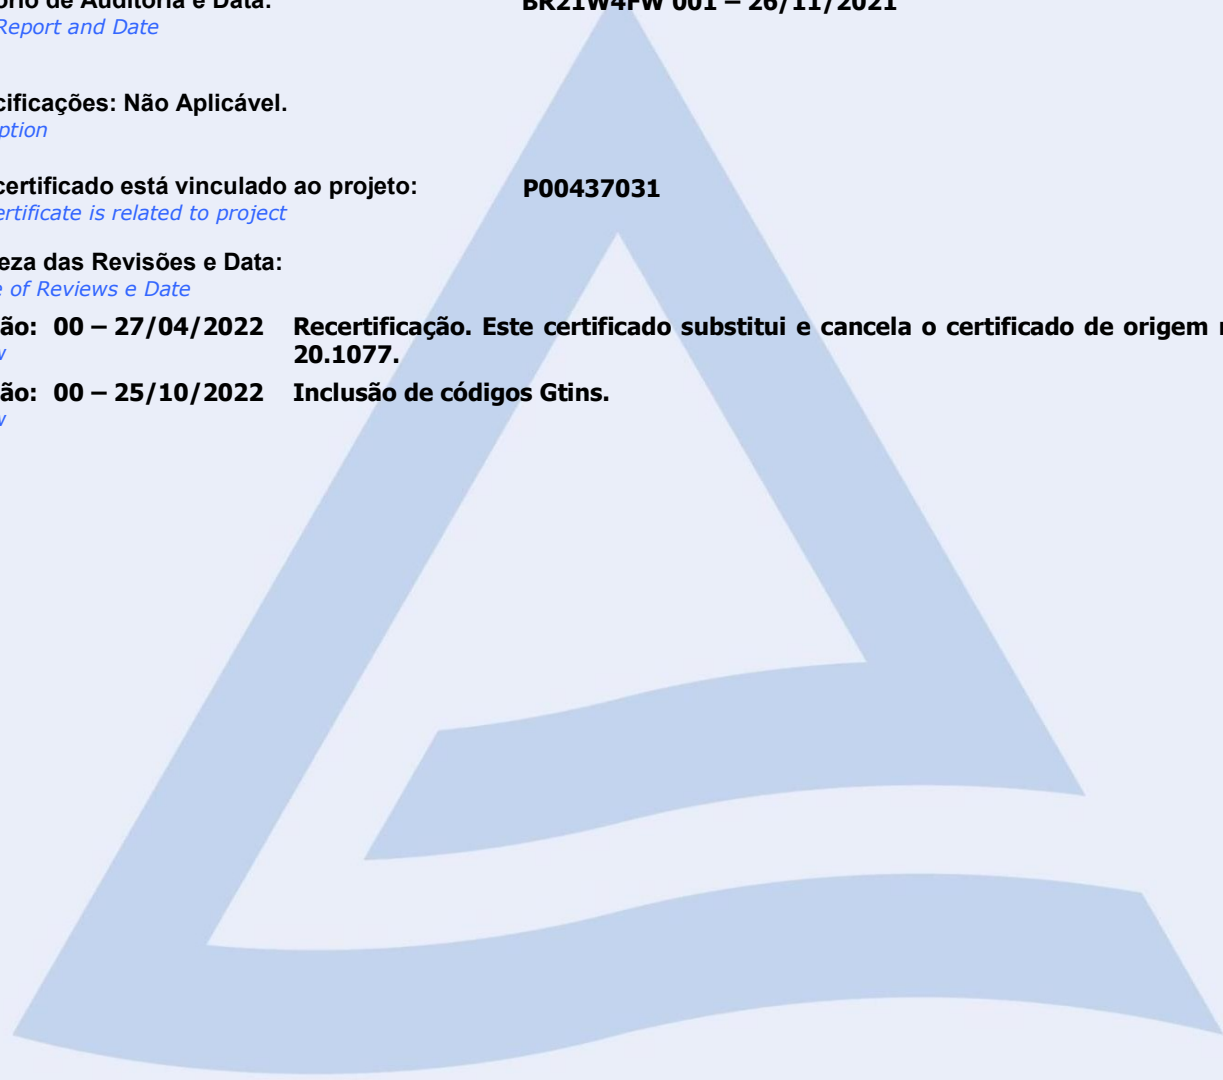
orio de Auditoria e Data:
Report and Date

BR21W4FW 001 – 26/11/2021

cificações: Não Aplicável.
ption

certificado está vinculado ao projeto:
ertificate is related to project

P00437031

eza das Revisões e Data:
e of Reviews e Date

ão: 00 – 27/04/2022
v

Recertificação. Este certificado substitui e cancela o certificado de origem n 20.1077.

ão: 00 – 25/10/2022
v

Inclusão de códigos Gtins.